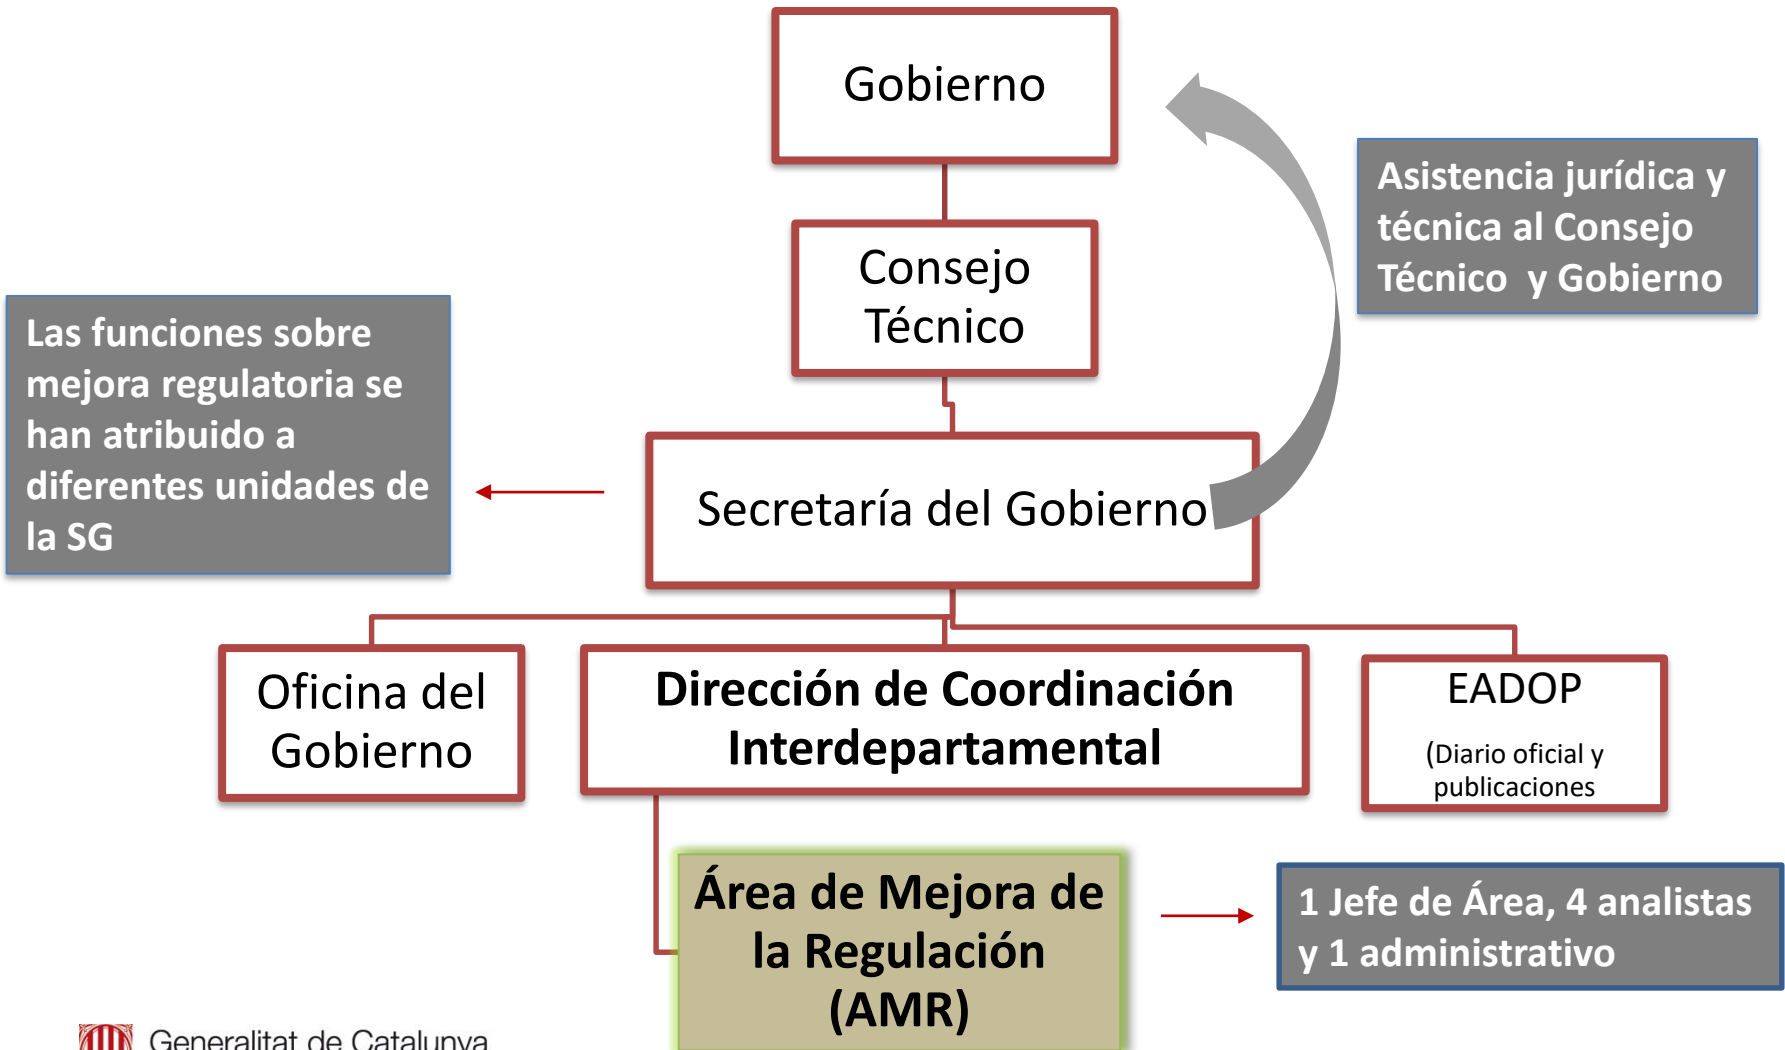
Gobierno

Consejo Técnico

Asistencia jurídica y técnica al Consejo Técnico y Gobierno

Las funciones sobre mejora regulatoria se han atribuido a diferentes unidades de la SG

Secretaría del Gobierno

Oficina del Gobierno

Dirección de Coordinación Interdepartamental

EADOP

(Diario oficial y publicaciones

Área de Mejora de la Regulación (AMR)

1 Jefe de Área, 4 analistas y 1 administrativo

Generalitat de Catalunya